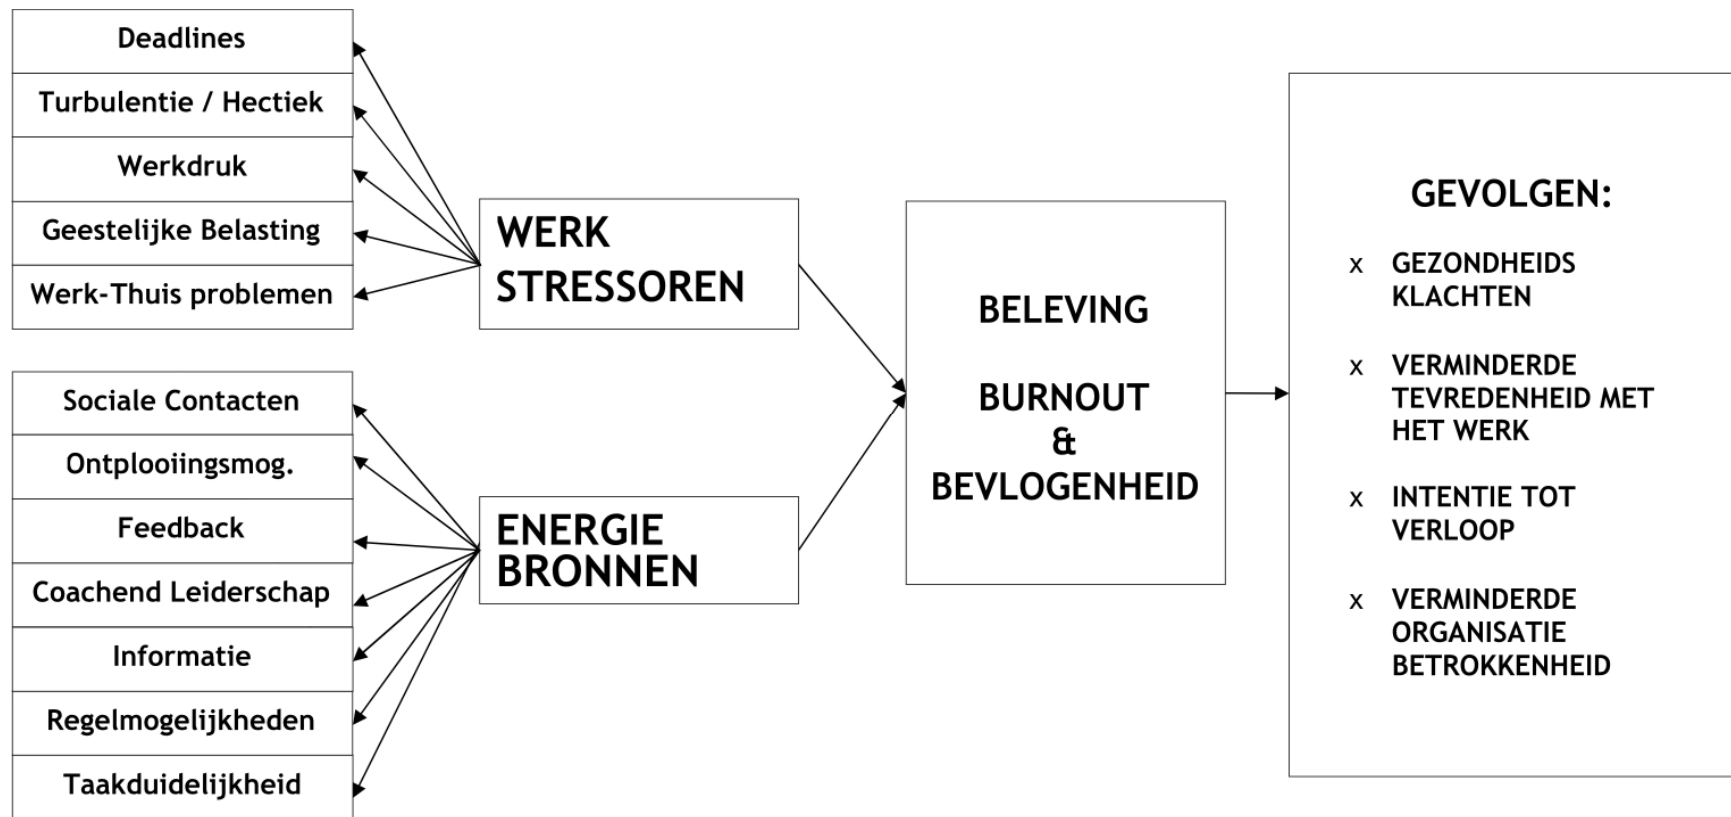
Deadlines

Turbulentie / Hectiek

Werkdruk

Geestelijke Belasting

Werk-Thuis problemen

Sociale Contacten

Ontplooiingsmog.

Feedback

Coachend Leiderschap

Informatie

Regelmogelijkheden

Taakduidelijkheid

WERK STRESSOREN

ENERGIE BRONNEN

BELEVING

BURNOUT & BEVLOGENHEID

GEVOLGEN:

x GEZONDHEIDS KLACHTEN

x VERMINDERDE TEVREDENHEID MET HET WERK

x INTENTIE TOT VERLOOP

x VERMINDERDE ORGANISATIE BETROKKENHEID